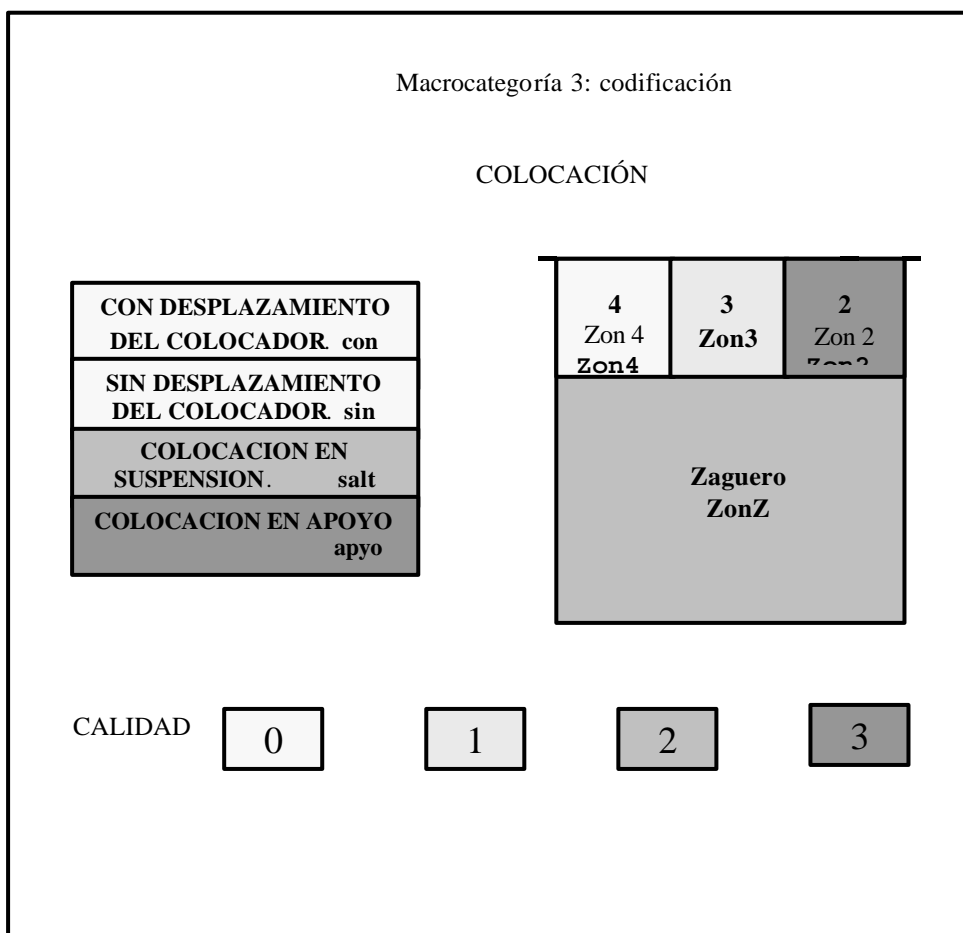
Macrocategoría 3: codificación

COLOCACIÓN

CON DESPLAZAMIENTO DEL COLOCADOR. con

SIN DESPLAZAMIENTO DEL COLOCADOR. sin

COLOCACION EN SUSPENSION. salt

COLOCACION EN APOYO apyo

4
Zon 4
Zon4

3
Zon3

2
Zon 2
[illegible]

Zaguero
ZonZ

CALIDAD

0

1

2

3